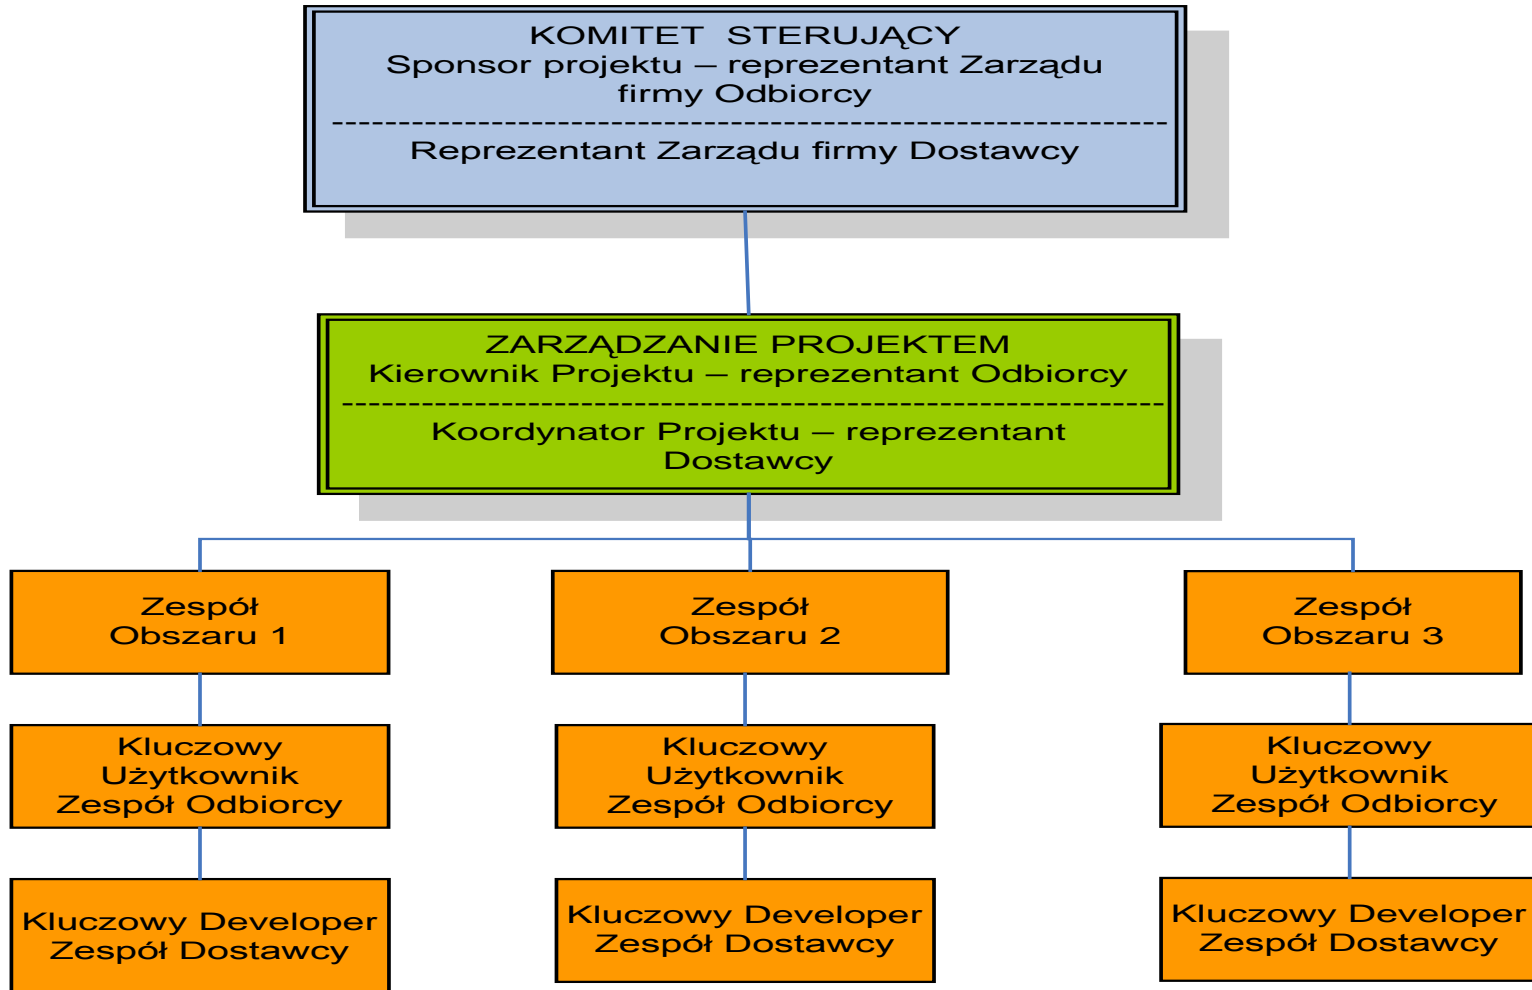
KOMITET STERUJĄCY
Sponsor projektu – reprezentant Zarządu firmy Odbiorcy
-----------------------------------------------------------
Reprezentant Zarządu firmy Dostawcy

ZARZĄDZANIE PROJEKTEM
Kierownik Projektu – reprezentant Odbiorcy
-----------------------------------------------------------
Koordynator Projektu – reprezentant Dostawcy

Zespół Obszaru 1

Zespół Obszaru 2

Zespół Obszaru 3

Kluczowy Użytkownik Zespół Odbiorcy

Kluczowy Użytkownik Zespół Odbiorcy

Kluczowy Użytkownik Zespół Odbiorcy

Kluczowy Developer Zespół Dostawcy

Kluczowy Developer Zespół Dostawcy

Kluczowy Developer Zespół Dostawcy